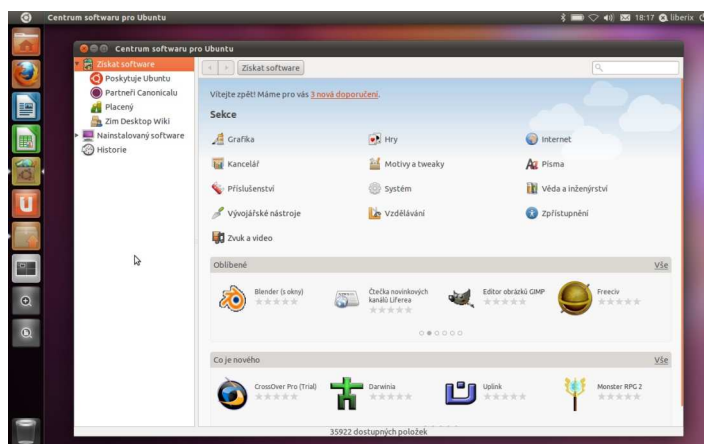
Centrum softwaru pro Ubuntu

18:17 liberix

Centrum softwaru pro Ubuntu

Získat software
Poskytuje Ubuntu
Partneři Canonicalu
Placený
Zim Desktop Wiki
Nainstalovaný software
Historie

Získat software

Vítejte zpět! Máme pro vás 3 nová doporučení.

Sekce

Grafika
Hry
Internet
Kancelář
Motivy a tweaky
Písma
Příslušenství
Systém
Věda a inženýrství
Vývojářské nástroje
Vzdělávání
Zpřístupnění
Zvuk a video

Oblíbené
Vše

Blender (s okny)
Čtečka novinkových kanálů Liferea
Editor obrázků GIMP
Freeciv

Co je nového
Vše

CrossOver Pro (Trial)
Darwinia
Uplink
Monster RPG 2

35922 dostupných položek